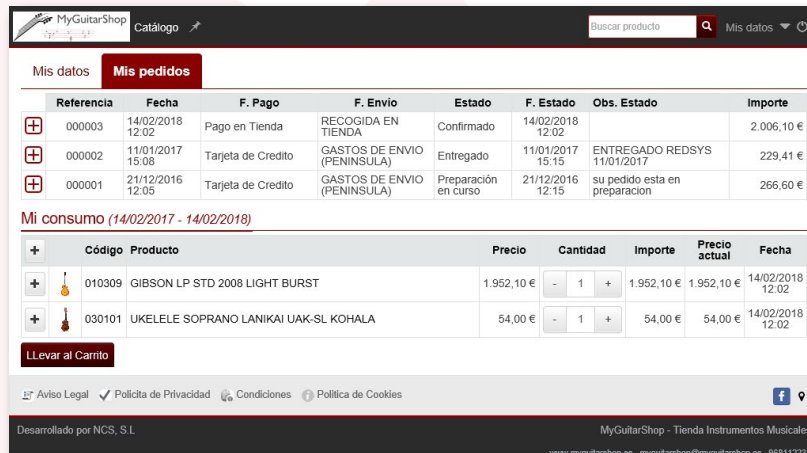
MyGuitarShop Catálogo

Buscar producto

Mis datos

Mis datos Mis pedidos

| | Referencia | Fecha | F. Pago | F. Envio | Estado | F. Estado | Obs. Estado | Importe |
|---|---|---|---|---|---|---|---|---|
| + | 000003 | 14/02/2018 12:02 | Pago en Tienda | RECOGIDA EN TIENDA | Confirmado | 14/02/2018 12:02 | | 2.006,10 € |
| + | 000002 | 11/01/2017 15:08 | Tarjeta de Credito | GASTOS DE ENVIO (PENINSULA) | Entregado | 11/01/2017 15:15 | ENTREGADO REDSYS 11/01/2017 | 229,41 € |
| + | 000001 | 21/12/2016 12:05 | Tarjeta de Credito | GASTOS DE ENVIO (PENINSULA) | Preparación en curso | 21/12/2016 12:15 | su pedido esta en preparacion | 266,60 € |

Mi consumo (14/02/2017 - 14/02/2018)

| + | | Código | Producto | Precio | Cantidad | Importe | Precio actual | Fecha |
|---|---|---|---|---|---|---|---|---|
| + | | 010309 | GIBSON LP STD 2008 LIGHT BURST | 1.952,10 € | - 1 + | 1.952,10 € | 1.952,10 € | 14/02/2018 12:02 |
| + | | 030101 | UKELELE SOPRANO LANIKAI UAK-SL KOHALA | 54,00 € | - 1 + | 54,00 € | 54,00 € | 14/02/2018 12:02 |

LLevar al Carrito

Aviso Legal Policita de Privacidad Condiciones Política de Cookies

Desarrollado por NCS, S.L

MyGuitarShop - Tienda Instrumentos Musicales

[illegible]